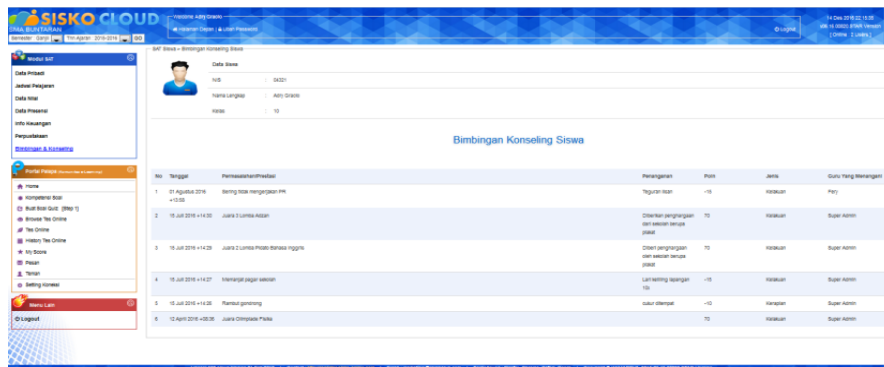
SISKO CLOUD
SMA BUNTARAN
Semester Ganjil Thn Ajaran 2015-2016 GO

Welcome Adry Grasio
Halaman Depan | Ubah Password

Logout

14 Des 2016 22:15:35
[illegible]
[ Online 1 Users ]

Modul SAT
Data Pribadi
Jadwal Pelajaran
Data Nilai
Data Presensi
Info Keuangan
Perpustakaan
Bimbingan & Konseling

Portal Pelajar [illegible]
Home
Kompetensi Soal
Buat Soal Quiz (Step 1)
Browse Tes Online
Tes Online
History Tes Online
My Score
Pesan
Teman
Setting Koneksi

Menu Lain
Logout

SAT Siswa » Bimbingan Konseling Siswa

Data Siswa
NIS : 24321
Nama Lengkap : Adry Grasio
Kelas : 10

Bimbingan Konseling Siswa

| No | Tanggal | Permasalahan/Prestasi | Penanganan | Poin | Jenis | Guru Yang Menangani |
|---|---|---|---|---|---|---|
| 1 | 01 Agustus 2016 +13:00 | Sering tidak mengerjakan PR | Teguran lisan | -15 | Kelakuan | Feri |
| 2 | 15 Juli 2016 +14:30 | Juara 3 Lomba Adzan | Diberikan penghargaan dari sekolah berupa plakat | 70 | Kelakuan | Super Admin |
| 3 | 15 Juli 2016 +14:29 | Juara 2 Lomba Pidato Bahasa Inggris | Diberi penghargaan dari sekolah berupa plakat | 70 | Kelakuan | Super Admin |
| 4 | 15 Juli 2016 +14:27 | Memanjat pagar sekolah | Lari keliling lapangan 10x | -15 | Kelakuan | Super Admin |
| 5 | 15 Juli 2016 +14:26 | Rambut gondrong | cukur ditempat | -10 | Kerapian | Super Admin |
| 6 | 12 April 2016 +08:36 | Juara Olimpiade Fisika | | 70 | Kelakuan | Super Admin |